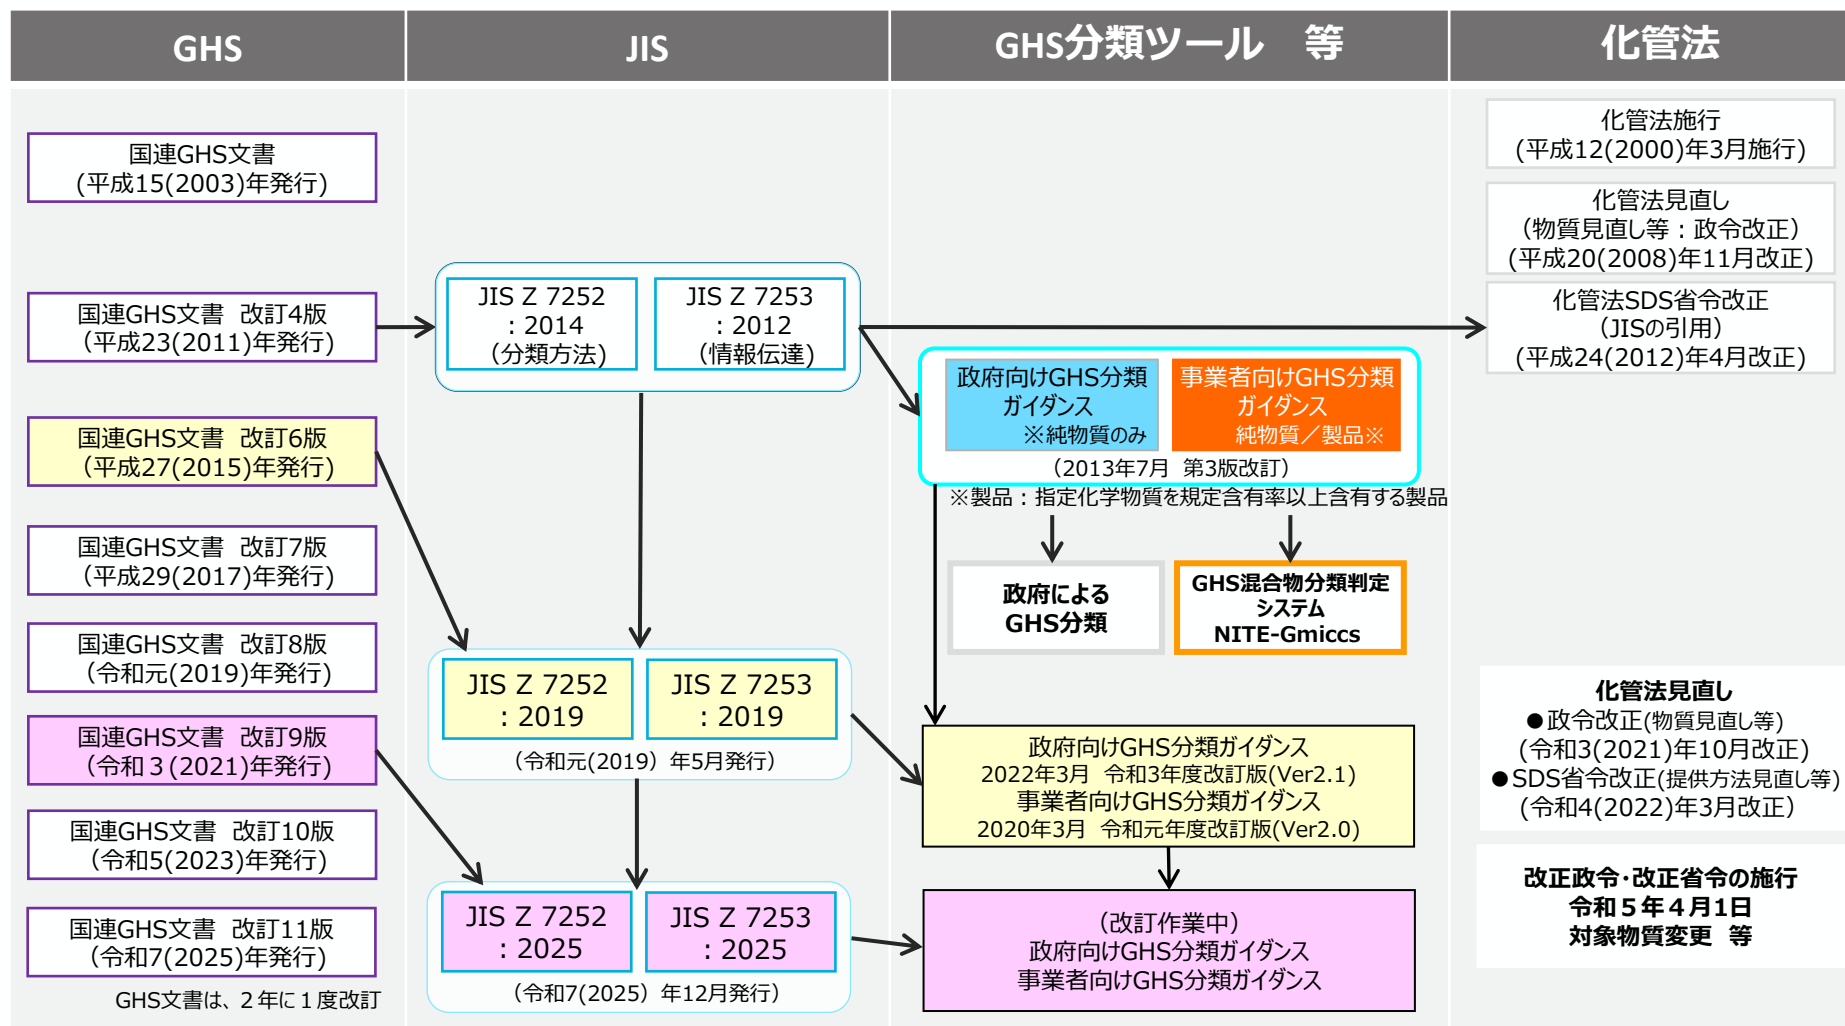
GHS

JIS

GHS分類ツール　等

化管法

国連GHS文書
(平成15(2003)年発行)

国連GHS文書　改訂4版
(平成23(2011)年発行)

国連GHS文書　改訂6版
(平成27(2015)年発行)

国連GHS文書　改訂7版
(平成29(2017)年発行)

国連GHS文書　改訂8版
(令和元(2019)年発行)

国連GHS文書　改訂9版
(令和３(2021)年発行)

国連GHS文書　改訂10版
(令和5(2023)年発行)

国連GHS文書　改訂11版
(令和7(2025)年発行)

GHS文書は、２年に１度改訂

JIS Z 7252 : 2014 (分類方法)

JIS Z 7253 : 2012 (情報伝達)

JIS Z 7252 : 2019

JIS Z 7253 : 2019

(令和元(2019) 年5月発行)

JIS Z 7252 : 2025

JIS Z 7253 : 2025

(令和7(2025) 年12月発行)

政府向けGHS分類ガイダンス ※純物質のみ

事業者向けGHS分類ガイダンス 純物質／製品※

(2013年7月　第3版改訂)

※製品：指定化学物質を規定含有率以上含有する製品

政府による GHS分類

GHS混合物分類判定システム NITE-Gmiccs

政府向けGHS分類ガイダンス
2022年3月　令和3年度改訂版(Ver2.1)
事業者向けGHS分類ガイダンス
2020年3月　令和元年度改訂版(Ver2.0)

(改訂作業中)
政府向けGHS分類ガイダンス
事業者向けGHS分類ガイダンス

化管法施行
(平成12(2000)年3月施行)

化管法見直し
(物質見直し等：政令改正)
(平成20(2008)年11月改正)

化管法SDS省令改正
(JISの引用)
(平成24(2012)年4月改正)

化管法見直し
●政令改正(物質見直し等)
(令和3(2021)年10月改正)
●SDS省令改正(提供方法見直し等)
(令和4(2022)年3月改正)

改正政令･改正省令の施行
令和５年４月１日
対象物質変更　等